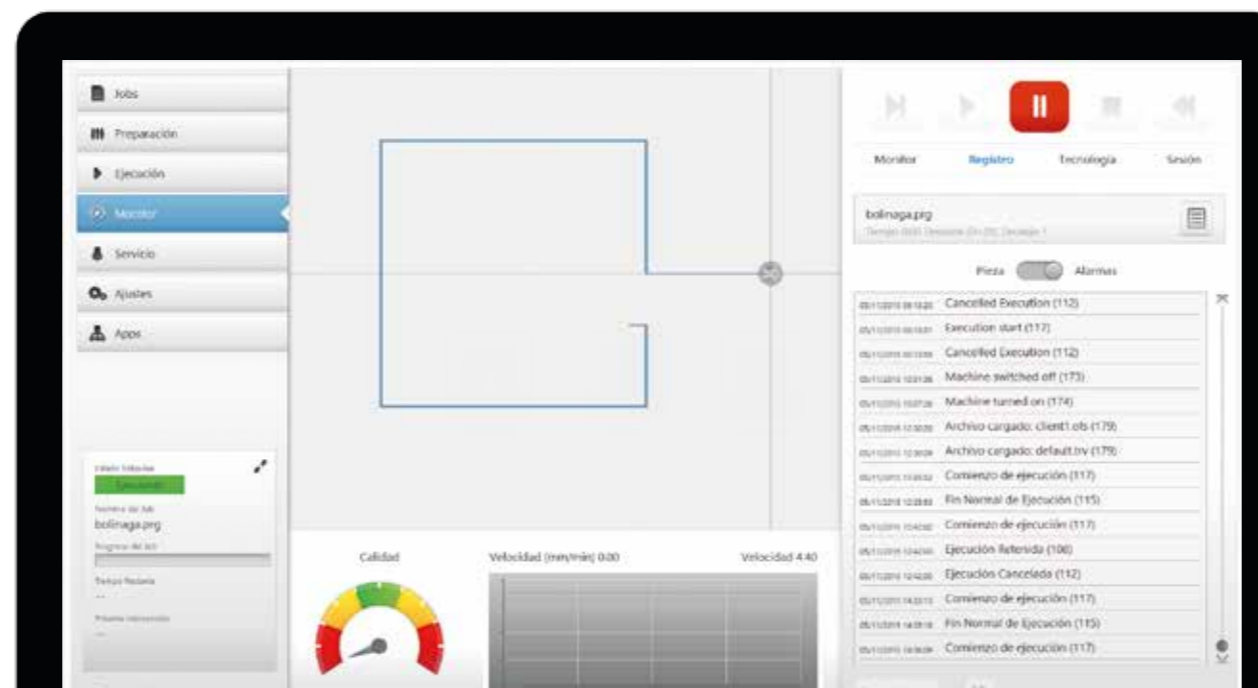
Jobs
Preparación
Ejecución
Monitor
Servicio
Ajustes
Apps

Estado máquina
Ejecutando
Nombre del Job
bolinaga.prg
Progreso del Job
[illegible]
Tiempo Restante
--
Próxima intervención
--

Calidad
Velocidad (mm/min) 0.00
Velocidad 4.40

Monitor
Registro
Tecnología
Sesión

bolinaga.prg
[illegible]

Pieza
Alarmas

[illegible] Cancelled Execution (112)
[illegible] Execution start (117)
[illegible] Cancelled Execution (112)
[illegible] Machine switched off (173)
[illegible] Machine turned on (174)
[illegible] Archivo cargado: client1.ols (179)
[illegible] Archivo cargado: default.trv (179)
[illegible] Comienzo de ejecución (117)
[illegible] Fin Normal de Ejecución (115)
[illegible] Comienzo de ejecución (117)
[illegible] Ejecución Retenida (106)
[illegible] Ejecución Cancelada (112)
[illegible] Comienzo de ejecución (117)
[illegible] Fin Normal de Ejecución (115)
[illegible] Comienzo de ejecución (117)